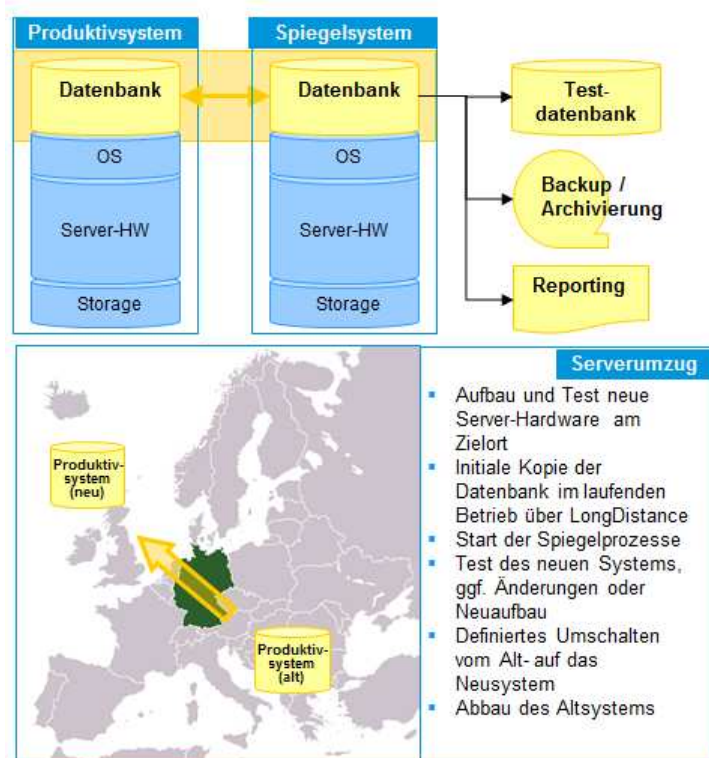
Produktivsystem

Datenbank

OS

Server-HW

Storage

Spiegelsystem

Datenbank

OS

Server-HW

Storage

Testdatenbank

Backup / Archivierung

Reporting

Produktivsystem (neu)

Produktivsystem (alt)

Serverumzug

- Aufbau und Test neue Server-Hardware am Zielort
- Initiale Kopie der Datenbank im laufenden Betrieb über LongDistance
- Start der Spiegelprozesse
- Test des neuen Systems, ggf. Änderungen oder Neuaufbau
- Definiertes Umschalten vom Alt- auf das Neusystem
- Abbau des Altsystems